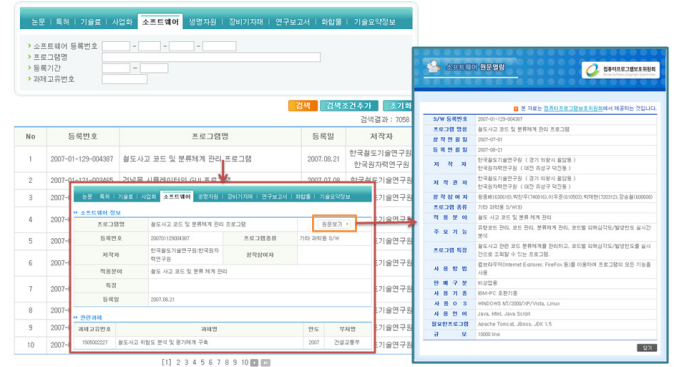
논문 | 특허 | 기술료 | 사업화 | 소프트웨어 | 생명자원 | 장비기자재 | 연구보고서 | 화합물 | 기술요약정보

소프트웨어 등록번호
프로그램명
등록기간
과제고유번호

검색 | 검색조건추가 | 초기화

검색결과 : 7058

| No | 등록번호 | 프로그램명 | 등록일 | 저작자 |
|---|---|---|---|---|
| 1 | 2007-01-129-004387 | 철도사고 코드 및 분류체계 관리 프로그램 | 2007.08.21 | 한국철도기술연구원, 한국원자력연구원 |
| 2 | 2007-01-121-00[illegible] | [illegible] | 2007.07.09 | 한국철도기술연구원 |
| 3 | | | | 기술연구원 |
| 4 | | | | 기술연구원 |
| 5 | | | | 기술연구원 |
| 6 | | | | 기술연구원 |
| 7 | | | | 기술연구원 |
| 8 | | | | 기술연구원 |
| 9 | | | | 기술연구원 |
| 10 | | | | 기술연구원 |

[1] 2 3 4 5 6 7 8 9 10

논문 | 특허 | 기술료 | 사업화 | 소프트웨어 | 생명자원 | 장비기자재 | 연구보고서 | 화합물 | 기술요약정보

소프트웨어 정보

| 프로그램명 | 철도사고 코드 및 분류체계 관리 프로그램 | | 원문보기 |
|---|---|---|---|
| 등록번호 | 2007011290043 87 | 프로그램종류 | 기타 과학용 S/W |
| 저작자 | 한국철도기술연구원;한국원자력연구원 | 공개일자 | |
| 적용분야 | 철도 사고 코드 및 분류체계 관리 | | |
| 특징 | | | |
| 등록일 | 2007.08.21 | | |

관련과제

| 과제고유번호 | 과제명 | 연도 | 부처명 |
|---|---|---|---|
| 1505002227 | 철도사고 위험도 분석 및 평가체계 구축 | 2007 | 건설교통부 |

소프트웨어 원문열람

컴퓨터프로그램보호위원회

본 자료는 컴퓨터프로그램보호위원회에서 제공하는 것입니다.

| S/W 등록번호 | 2007-01-129-004387 |
|---|---|
| 프로그램 명칭 | 철도사고 코드 및 분류체계 관리 프로그램 |
| 창작연월일 | 2007-07-01 |
| 공표연월일 | 2007-08-21 |
| 저작자 | 한국철도기술연구원 (경기 의왕시 월암동) 한국원자력연구원 (대전 유성구 덕진동) |
| 저작권자 | 한국철도기술연구원 (경기 의왕시 월암동) 한국원자력연구원 (대전 유성구 덕진동) |
| 창작자명(씨) | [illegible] |
| 프로그램 종류 | 기타 과학용 S/W(B) |
| 적용분야 | 철도 사고 코드 및 분류체계 관리 |
| 주요기능 | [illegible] |
| 프로그램 특징 | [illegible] |
| 사용방법 | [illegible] |
| 관련사항 | 비공개 |
| 사용기종 | IBM-PC 호환기종 |
| 사용OS | WINDOWS NT/2000/XP/Vista, Linux |
| 사용언어 | Java, Html, Java Script |
| 필요한프로그램 | Apache Tomcat, JBoss, JDK 1.5 |
| 규모 | 10000 line |

닫기